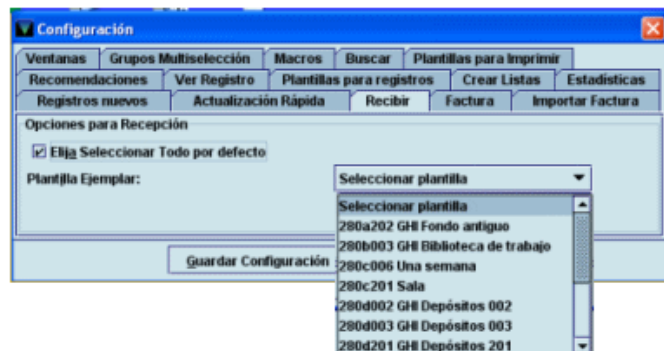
Configuración

Ventanas | Grupos Multiselección | Macros | Buscar | Plantillas para Imprimir
Recomendaciones | Ver Registro | Plantillas para registros | Crear Listas | Estadísticas
Registros nuevos | Actualización Rápida | Recibir | Factura | Importar Factura

Opciones para Recepción

Elija Seleccionar Todo por defecto

Plantilla Ejemplar: Seleccionar plantilla

Seleccionar plantilla
280a202 GHI Fondo antiguo
280b003 GHI Biblioteca de trabajo
280c006 Una semana
280c201 Sala
280d002 GHI Depósitos 002
280d003 GHI Depósitos 003
280d201 GHI Depósitos 201

Guardar Configuración